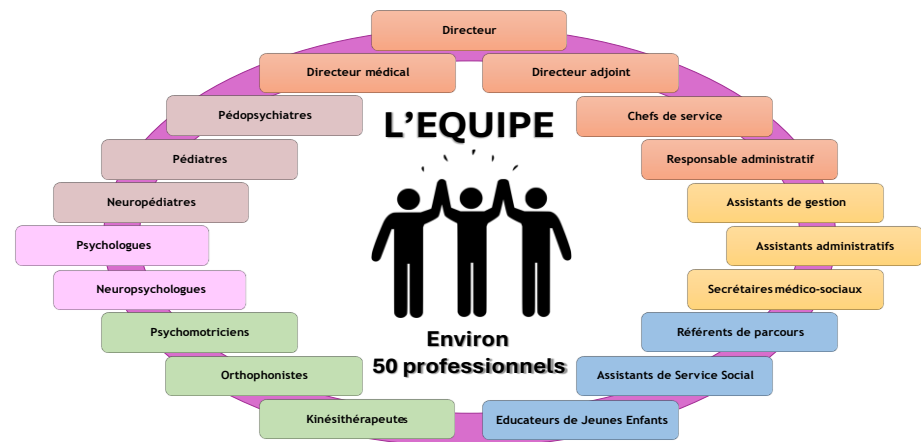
Directeur

Directeur médical

Directeur adjoint

Pédopsychiatres

Chefs de service

L'EQUIPE

Pédiatres

Responsable administratif

Neuropédiatres

Assistants de gestion

Psychologues

Assistants administratifs

Neuropsychologues

Secrétaires médico-sociaux

Psychomotriciens

Environ
50 professionnels

Référents de parcours

Orthophonistes

Assistants de Service Social

Kinésithérapeutes

Educateurs de Jeunes Enfants